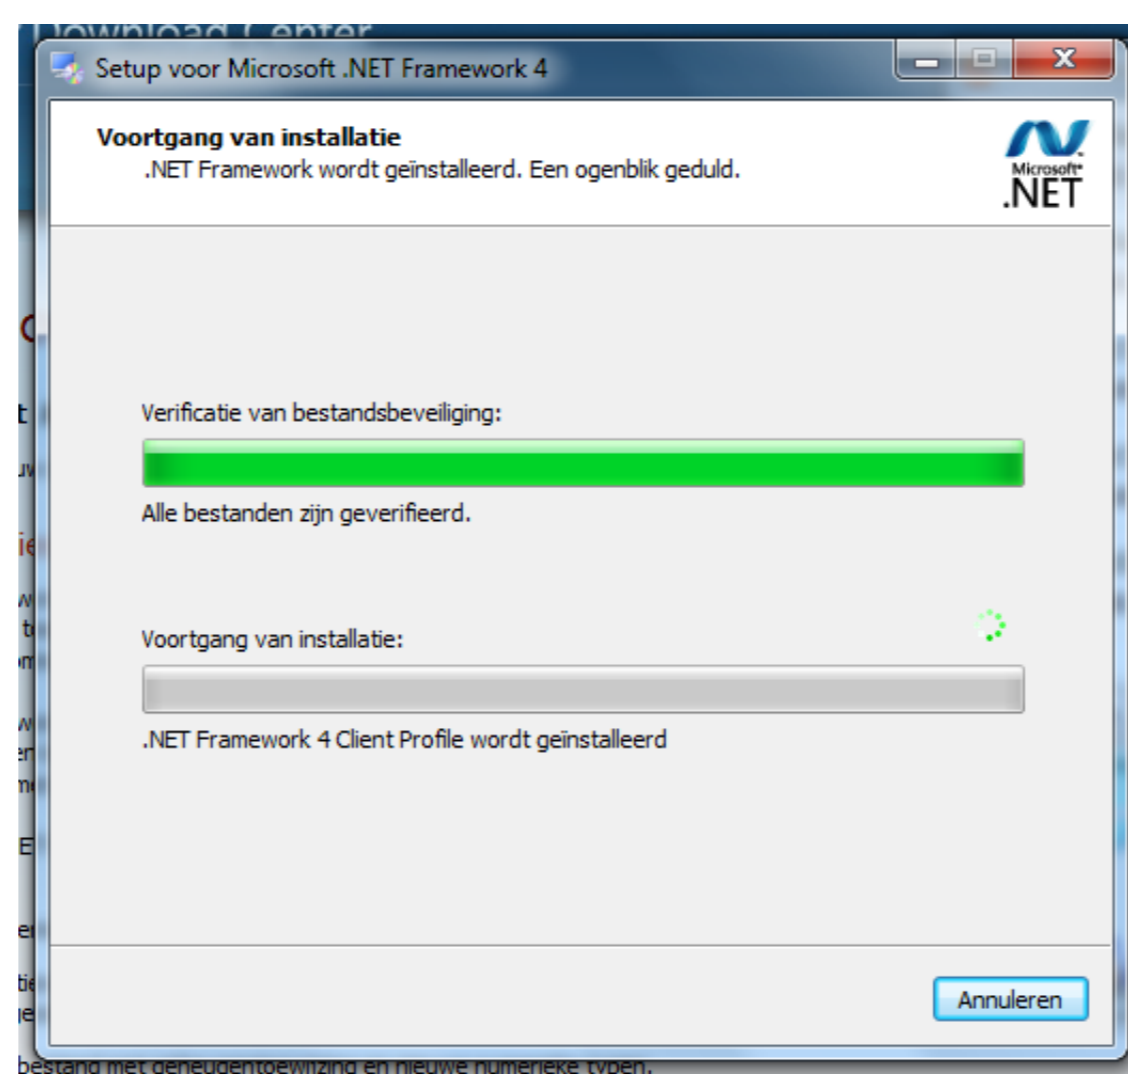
Download Center

Setup voor Microsoft .NET Framework 4

Voortgang van installatie
.NET Framework wordt geïnstalleerd. Een ogenblik geduld.

Microsoft .NET

Verificatie van bestandsbeveiliging:

Alle bestanden zijn geverifieerd.

Voortgang van installatie:

.NET Framework 4 Client Profile wordt geïnstalleerd

Annuleren

bestand met geheugentoewijzing en nieuwe numerieke typen.